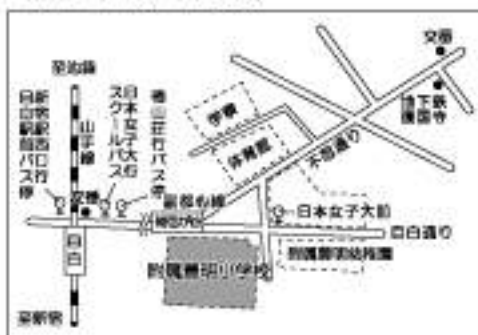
至池袋
目白駅前 新宿駅西口行 バス停
山手線
日本女子大行 スクールバス
椿山荘行 バス停
交番
学習院
学習院
目白通り
目白
至新宿
附属豊明小学校
不忍通り
日本女子大前
目白通り
附属豊明幼稚園
文京
護国寺
地下鉄 護国寺